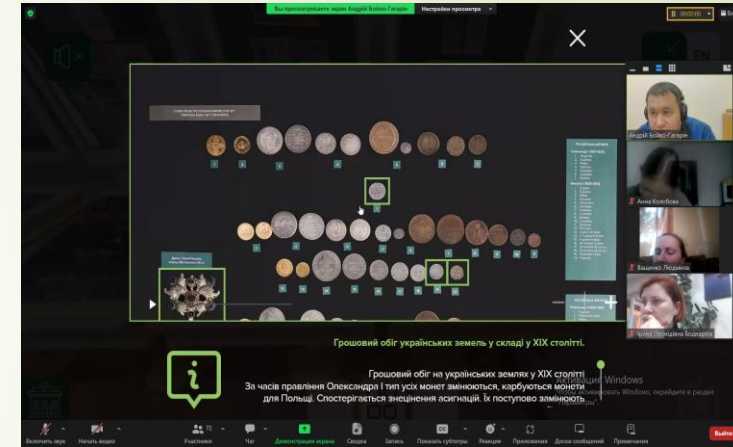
Вы просматриваете экран Андрій Бойко-Гагарін Настройки просмотра

EN

Андрій Бойко-Гагарін

Анна Колобова

Ващенко Людмила

Ірина Леонідівна Бондарек

Грошовий обіг українських земель у складі у XIX столітті.

Грошовий обіг на українських землях у XIX столітті
За часів правління Олександра I тип усіх монет змінюються, карбуються монети для Польщі. Спостерігається знецінення асигнацій. Їх поступово замінюють

Активация Windows
Чтобы активировать Windows, перейдите в раздел

Включить звук Начать видео Участники 72 Чат Демонстрация экрана Сводка Запись Показать субтитры Реакции Приложения Доски сообщений Примечания Выйти